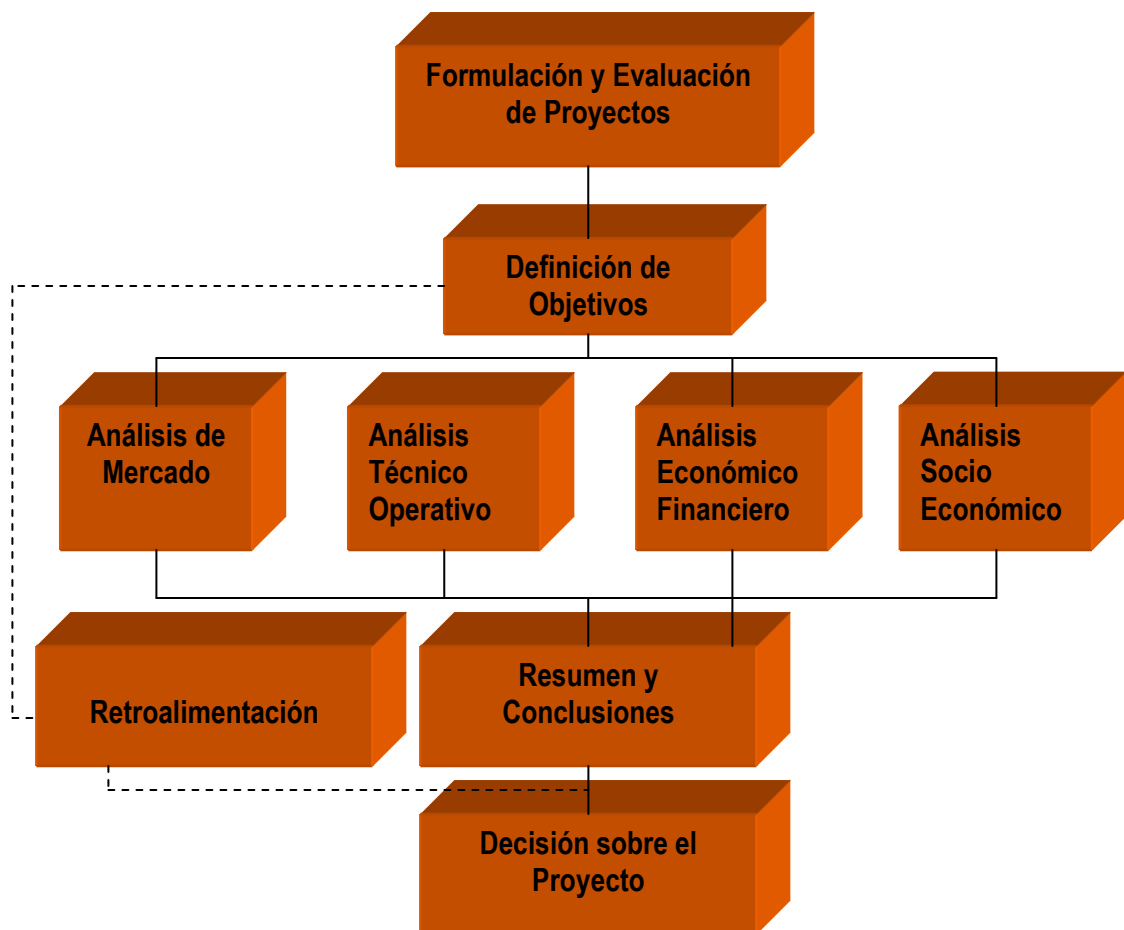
Formulación y Evaluación de Proyectos

Definición de Objetivos

Análisis de Mercado

Análisis Técnico Operativo

Análisis Económico Financiero

Análisis Socio Económico

Retroalimentación

Resumen y Conclusiones

Decisión sobre el Proyecto